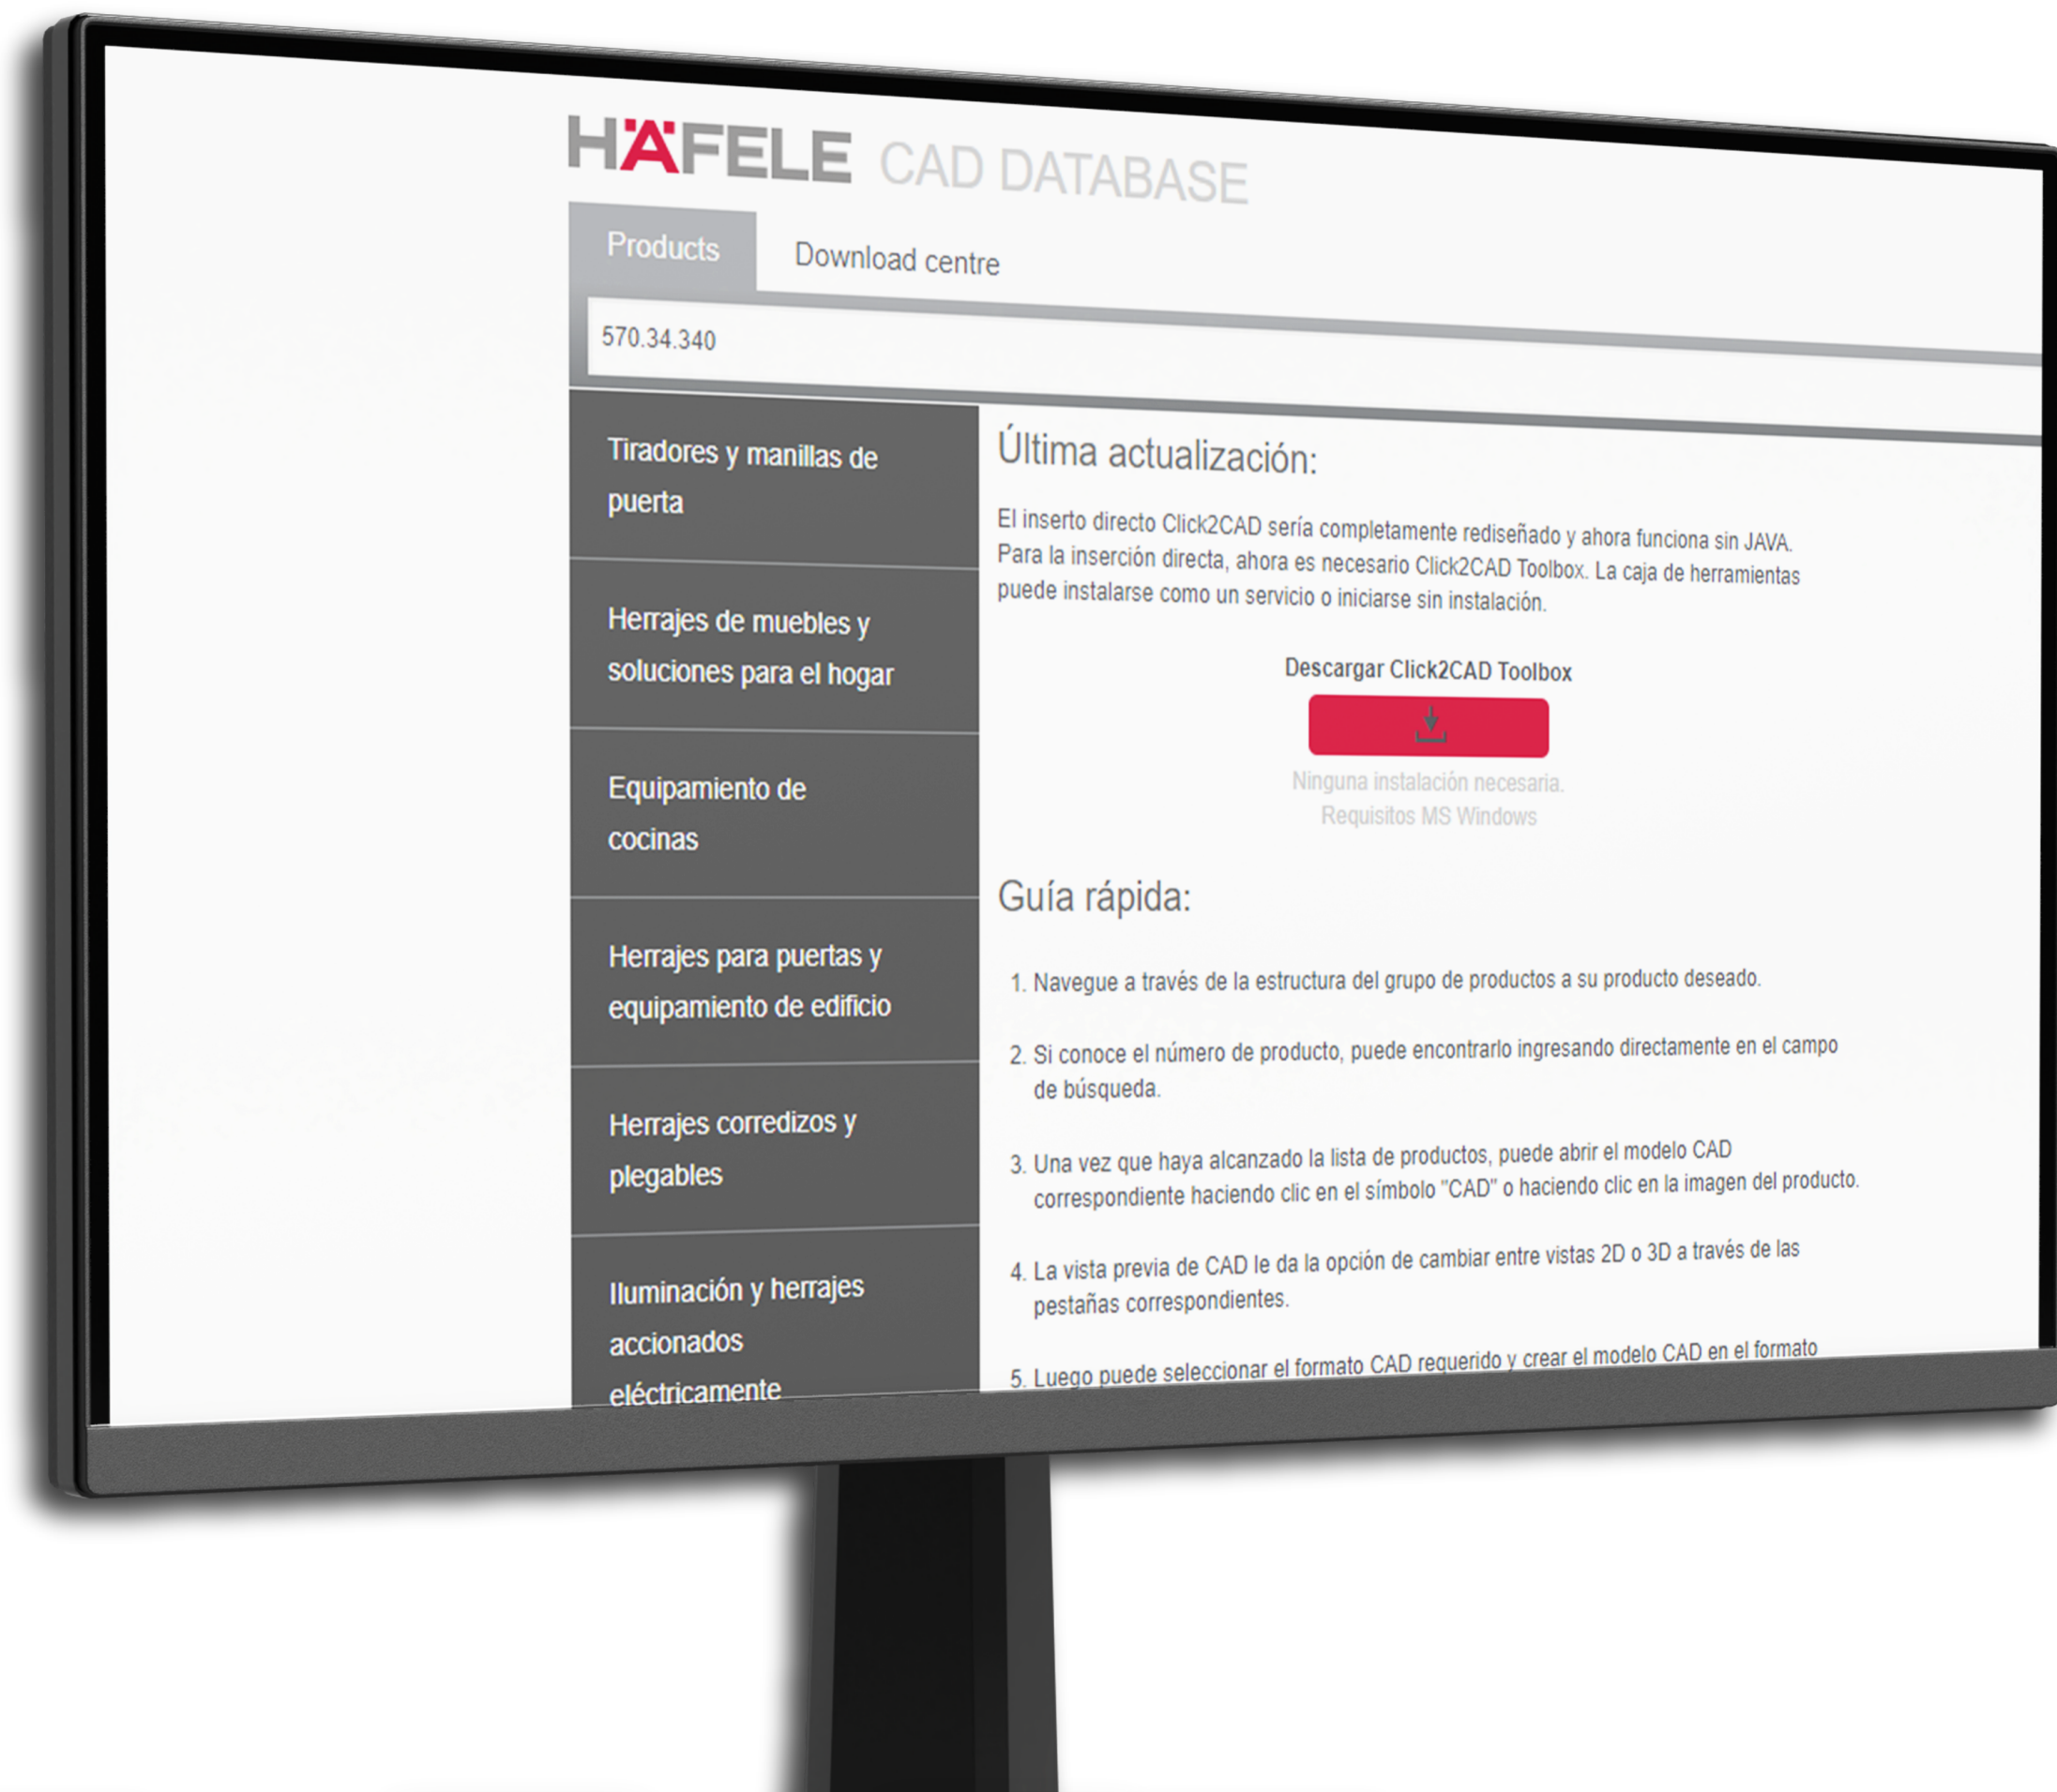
HÄFELE CAD DATABASE

Products

Download centre

570.34.340

Tiradores y manillas de puerta

Herrajes de muebles y soluciones para el hogar

Equipamiento de cocinas

Herrajes para puertas y equipamiento de edificio

Herrajes corredizos y plegables

Iluminación y herrajes accionados eléctricamente

Última actualización:

El inserto directo Click2CAD sería completamente rediseñado y ahora funciona sin JAVA. Para la inserción directa, ahora es necesario Click2CAD Toolbox. La caja de herramientas puede instalarse como un servicio o iniciarse sin instalación.

Descargar Click2CAD Toolbox

Ninguna instalación necesaria.
Requisitos MS Windows

Guía rápida:

1. Navegue a través de la estructura del grupo de productos a su producto deseado.

2. Si conoce el número de producto, puede encontrarlo ingresando directamente en el campo de búsqueda.

3. Una vez que haya alcanzado la lista de productos, puede abrir el modelo CAD correspondiente haciendo clic en el símbolo "CAD" o haciendo clic en la imagen del producto.

4. La vista previa de CAD le da la opción de cambiar entre vistas 2D o 3D a través de las pestañas correspondientes.

5. Luego puede seleccionar el formato CAD requerido y crear el modelo CAD en el formato